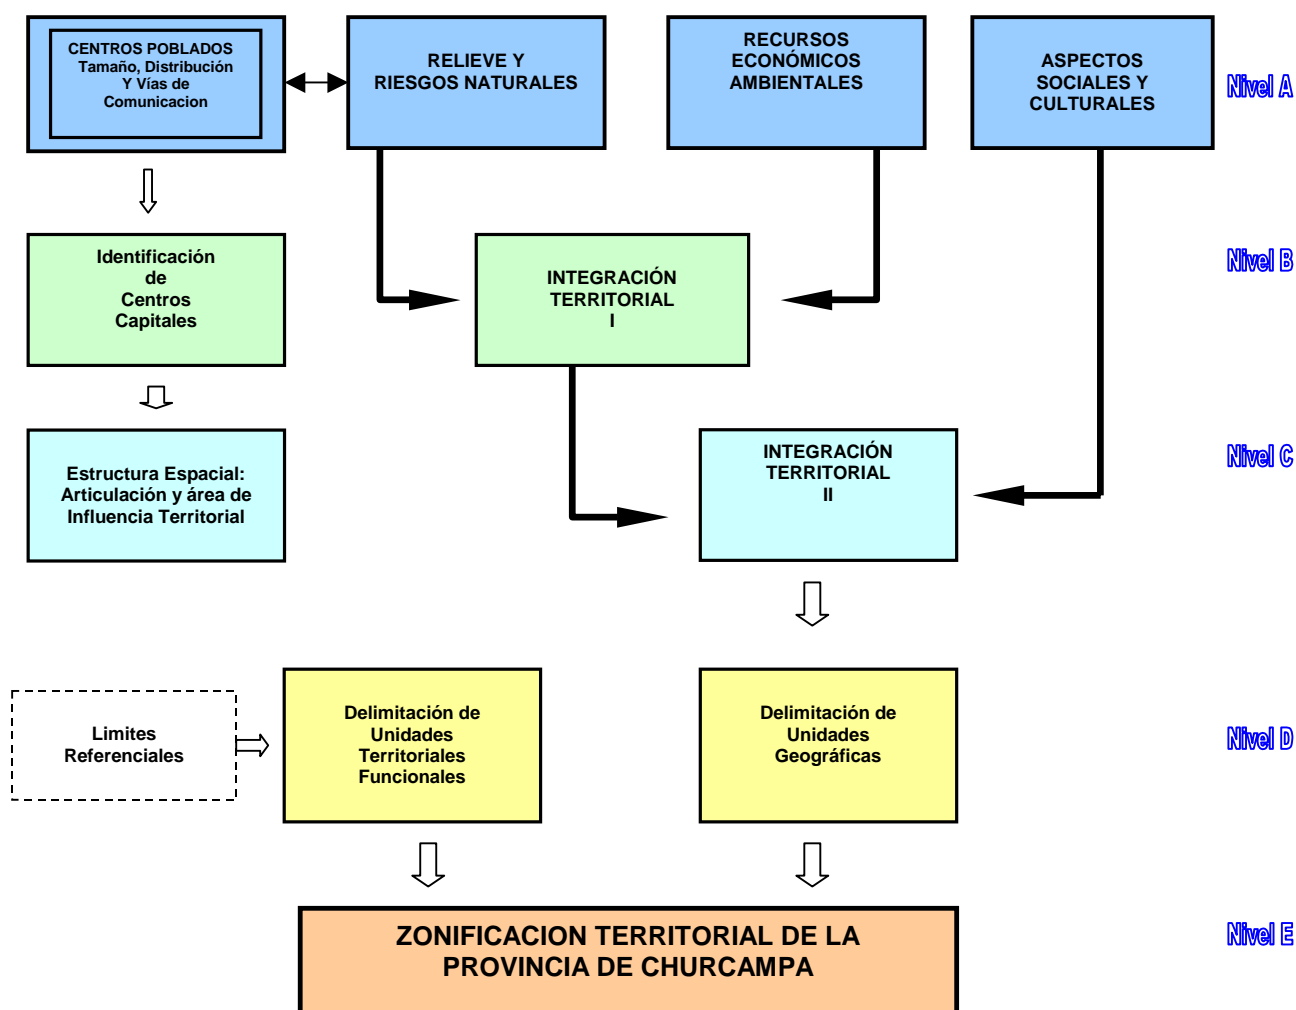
CENTROS POBLADOS
Tamaño, Distribución
Y Vías de
Comunicacion

RELIEVE Y
RIESGOS NATURALES

RECURSOS
ECONÓMICOS
AMBIENTALES

ASPECTOS
SOCIALES Y
CULTURALES

Nivel A

Identificación
de
Centros
Capitales

INTEGRACIÓN
TERRITORIAL
I

Nivel B

Estructura Espacial:
Articulación y área de
Influencia Territorial

INTEGRACIÓN
TERRITORIAL
II

Nivel C

Limites
Referenciales

Delimitación de
Unidades
Territoriales
Funcionales

Delimitación de
Unidades
Geográficas

Nivel D

ZONIFICACION TERRITORIAL DE LA
PROVINCIA DE CHURCAMPA

Nivel E